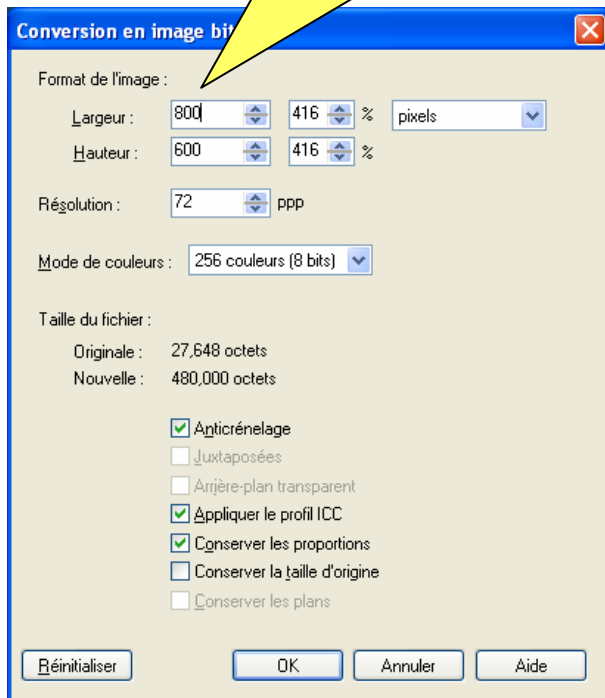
Conversion en image bit

Format de l'image :

Largeur : 800 416 % pixels

Hauteur : 600 416 %

Résolution : 72 ppp

Mode de couleurs : 256 couleurs (8 bits)

Taille du fichier :

Originale : 27,648 octets

Nouvelle : 480,000 octets

Anticrénelage

Juxtaposées

Arrière-plan transparent

Appliquer le profil ICC

Conserver les proportions

Conserver la taille d'origine

Conserver les plans

Réinitialiser OK Annuler Aide